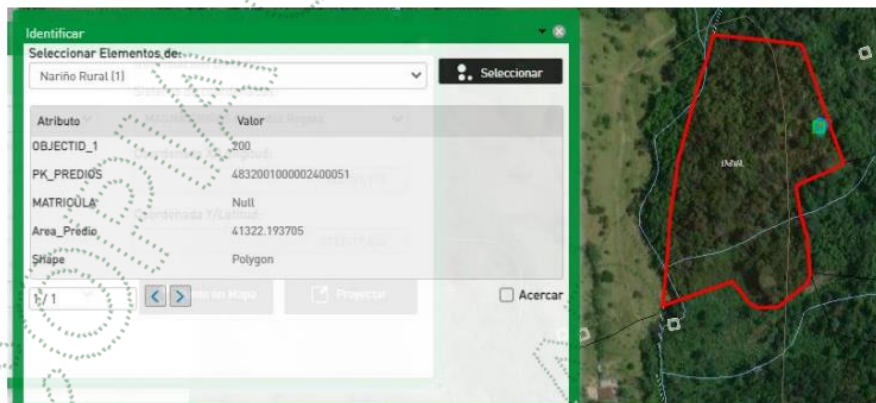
Identificar

Seleccionar Elementos de:

Nariño Rural (1)

Seleccionar

| Atributo | Valor |
|---|---|
| OBJECTID_1 | 200 |
| PK_PREDIOS | 4832001000002400051 |
| MATRICULA | Null |
| Area_Predio | 41322.193705 |
| Shape | Polygon |

1 / 1

Acercar